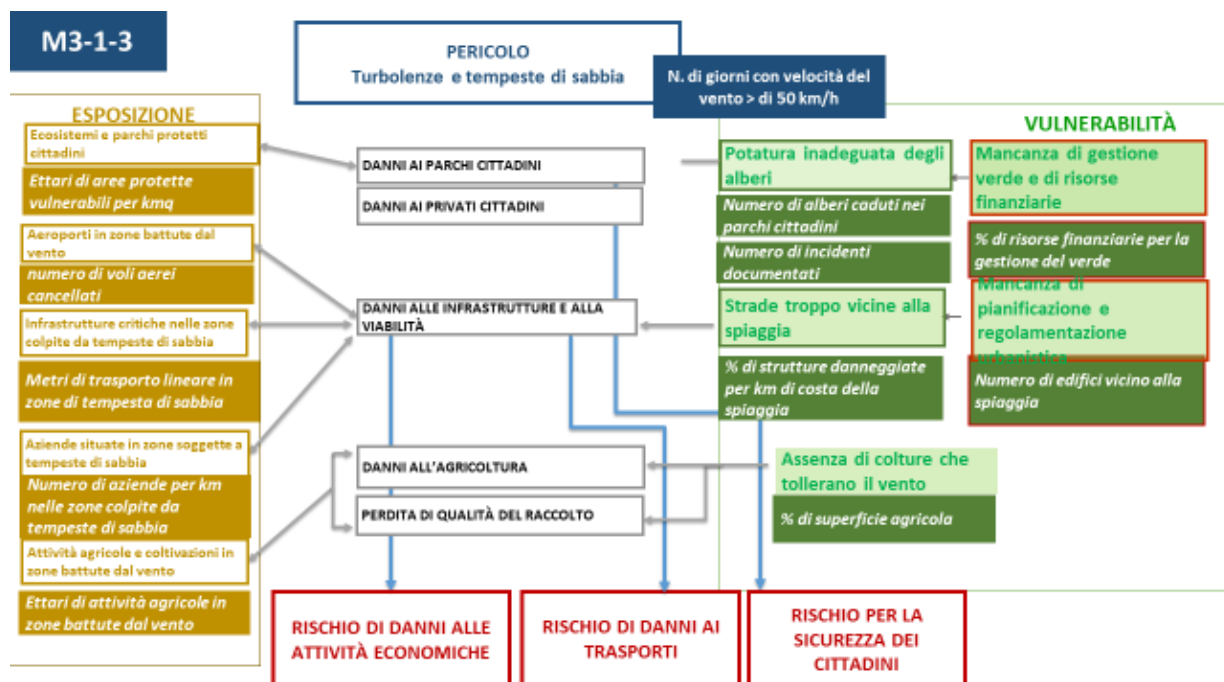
M3-1-3

PERICOLO
Turbolenze e tempeste di sabbia

N. di giorni con velocità del vento > di 50 km/h

ESPOSIZIONE

Ecosistemi e parchi protetti cittadini

Ettari di aree protette vulnerabili per kmq

Aeroporti in zone battute dal vento

numero di voli aerei cancellati

Infrastrutture critiche nelle zone colpite da tempeste di sabbia

Metri di trasporto lineare in zone di tempesta di sabbia

Aziende situate in zone soggette a tempeste di sabbia

Numero di aziende per km nelle zone colpite da tempeste di sabbia

Attività agricole e coltivazioni in zone battute dal vento

Ettari di attività agricole in zone battute dal vento

DANNI AI PARCHI CITTADINI

DANNI AI PRIVATI CITTADINI

DANNI ALLE INFRASTRUTTURE E ALLA VIABILITÀ

DANNI ALL'AGRICOLTURA

PERDITA DI QUALITÀ DEL RACCOLTO

VULNERABILITÀ

Potatura inadeguata degli alberi

Numero di alberi caduti nei parchi cittadini

Numero di incidenti documentati

Mancanza di gestione verde e di risorse finanziarie

% di risorse finanziarie per la gestione del verde

Strade troppo vicine alla spiaggia

% di strutture danneggiate per km di costa della spiaggia

Mancanza di pianificazione e regolamentazione urbanistica

Numero di edifici vicino alla spiaggia

Assenza di colture che tollerano il vento

% di superficie agricola

RISCHIO DI DANNI ALLE ATTIVITÀ ECONOMICHE

RISCHIO DI DANNI AI TRASPORTI

RISCHIO PER LA SICUREZZA DEI CITTADINI